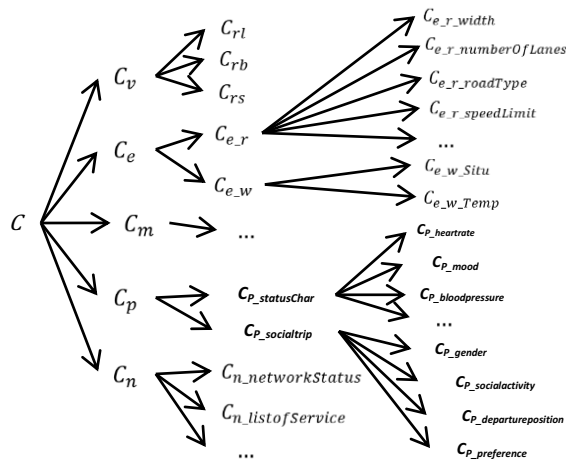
$C$

$C_v$

$C_{rl}$

$C_{rb}$

$C_{rs}$

$C_e$

$C_{e\_r}$

$C_{e\_w}$

$C_{e\_r\_width}$

$C_{e\_r\_numberOfLanes}$

$C_{e\_r\_roadType}$

$C_{e\_r\_speedLimit}$

...

$C_{e\_w\_Situ}$

$C_{e\_w\_Temp}$

$C_m$

...

$C_p$

$C_{P\_statusChar}$

$C_{P\_socialtrip}$

$C_{P\_heartrate}$

$C_{P\_mood}$

$C_{P\_bloodpressure}$

...

$C_{P\_gender}$

$C_{P\_socialactivity}$

$C_{P\_departureposition}$

$C_{P\_preference}$

$C_n$

$C_{n\_networkStatus}$

$C_{n\_listofService}$

...